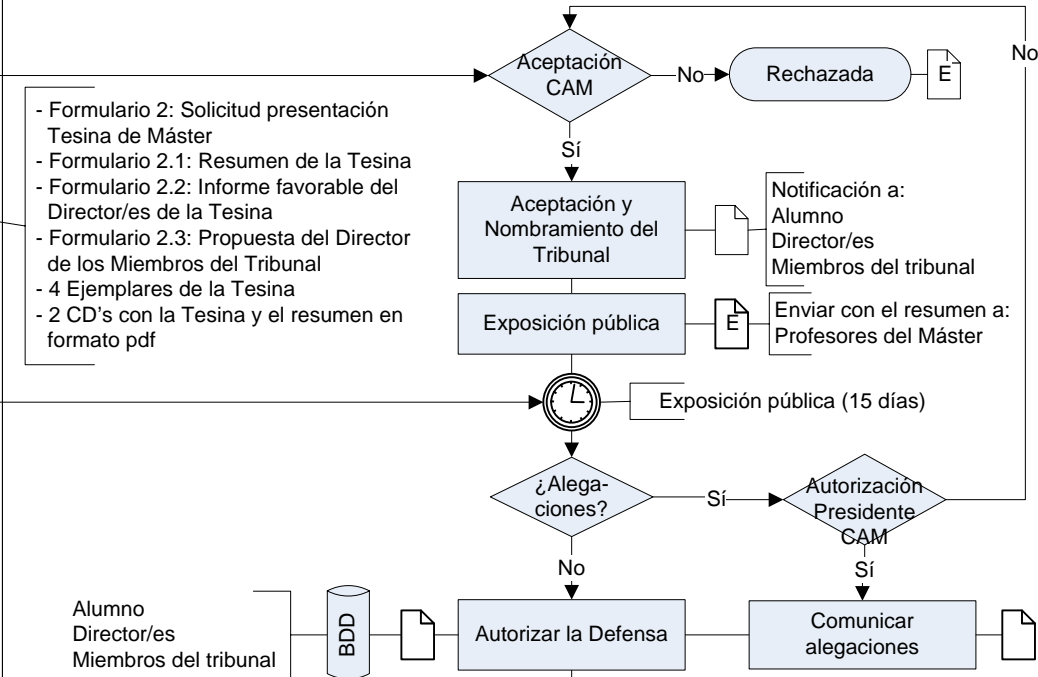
Aceptación CAM

No

Rechazada

E

No

- Formulario 2: Solicitud presentación Tesina de Máster
- Formulario 2.1: Resumen de la Tesina
- Formulario 2.2: Informe favorable del Director/es de la Tesina
- Formulario 2.3: Propuesta del Director de los Miembros del Tribunal
- 4 Ejemplares de la Tesina
- 2 CD's con la Tesina y el resumen en formato pdf

Sí

Aceptación y Nombramiento del Tribunal

Notificación a:
Alumno
Director/es
Miembros del tribunal

Exposición pública

E

Enviar con el resumen a:
Profesores del Máster

Exposición pública (15 días)

¿Alegaciones?

Sí

Autorización Presidente CAM

No

Sí

Alumno
Director/es
Miembros del tribunal

BDD

Autorizar la Defensa

Comunicar alegaciones